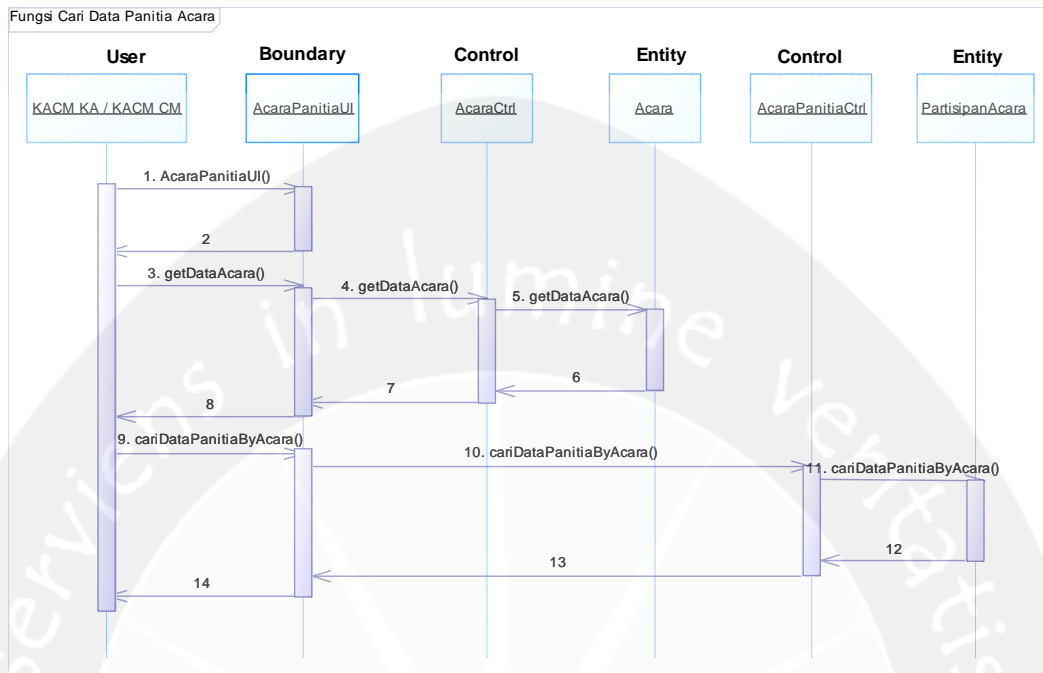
Fungsi Cari Data Panitia Acara

User
KACM KA / KACM CM

Boundary
AcaraPanitiaUI

Control
AcaraCtrl

Entity
Acara

Control
AcaraPanitiaCtrl

Entity
PartisipanAcara

1. AcaraPanitiaUI()
2
3. getDataAcara()
4. getDataAcara()
5. getDataAcara()
6
7
8
9. cariDataPanitiaByAcara()
10. cariDataPanitiaByAcara()
11. cariDataPanitiaByAcara()
12
13
14

serviens in lumine veritatis